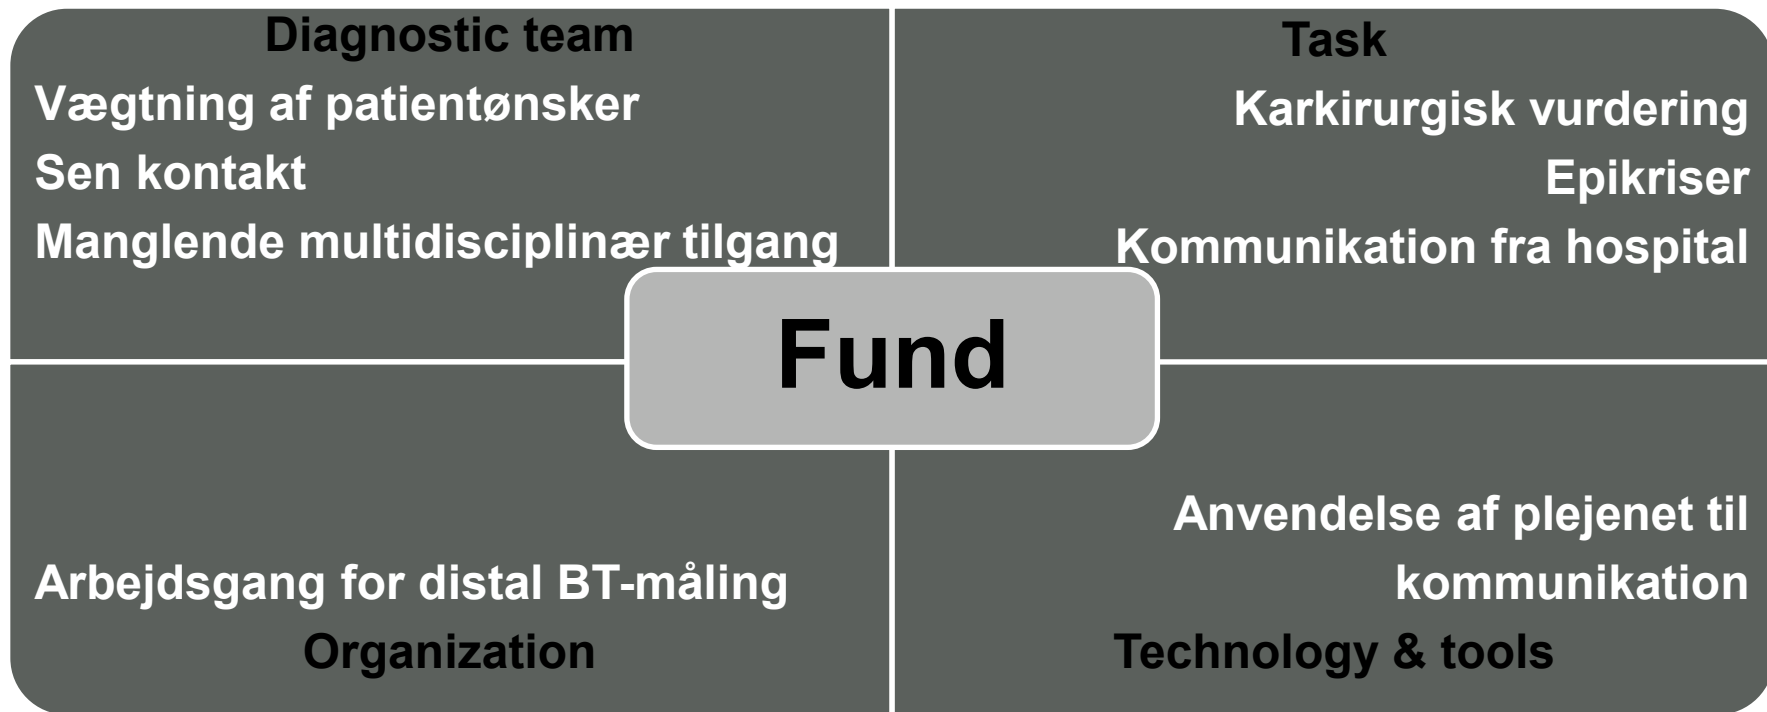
Diagnostic team

Vægtning af patientønsker

Sen kontakt

Manglende multidisciplinær tilgang

Task

Karkirurgisk vurdering

Epikriser

Kommunikation fra hospital

Fund

Arbejdsgang for distal BT-måling

Organization

Anvendelse af plejenet til kommunikation

Technology & tools